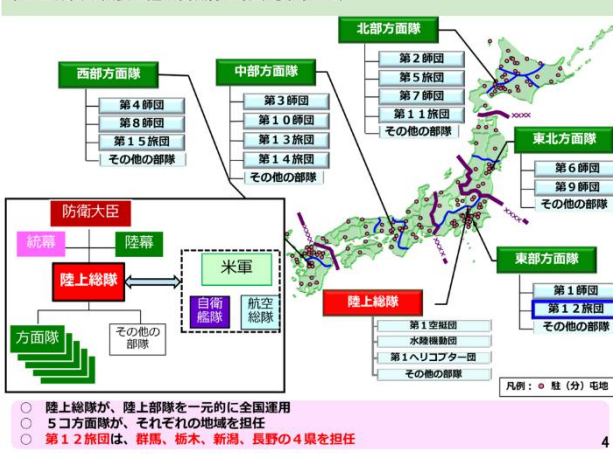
北部方面隊
第２師団
第５旅団
第７師団
第１１旅団
その他の部隊

西部方面隊
第４師団
第８師団
第１５旅団
その他の部隊

中部方面隊
第３師団
第１０師団
第１３旅団
第１４旅団
その他の部隊

東北方面隊
第６師団
第９師団
その他の部隊

防衛大臣
統幕
陸幕
陸上総隊
米軍
自衛艦隊
航空総隊
方面隊
その他の部隊

東部方面隊
第１師団
第１２旅団
その他の部隊

陸上総隊
第１空挺団
水陸機動団
第１ヘリコプター団
その他の部隊

凡例：● 駐（分）屯地

○ 陸上総隊が、陸上部隊を一元的に全国運用
○ ５コ方面隊が、それぞれの地域を担任
○ 第１２旅団は、群馬、栃木、新潟、長野の４県を担任

4